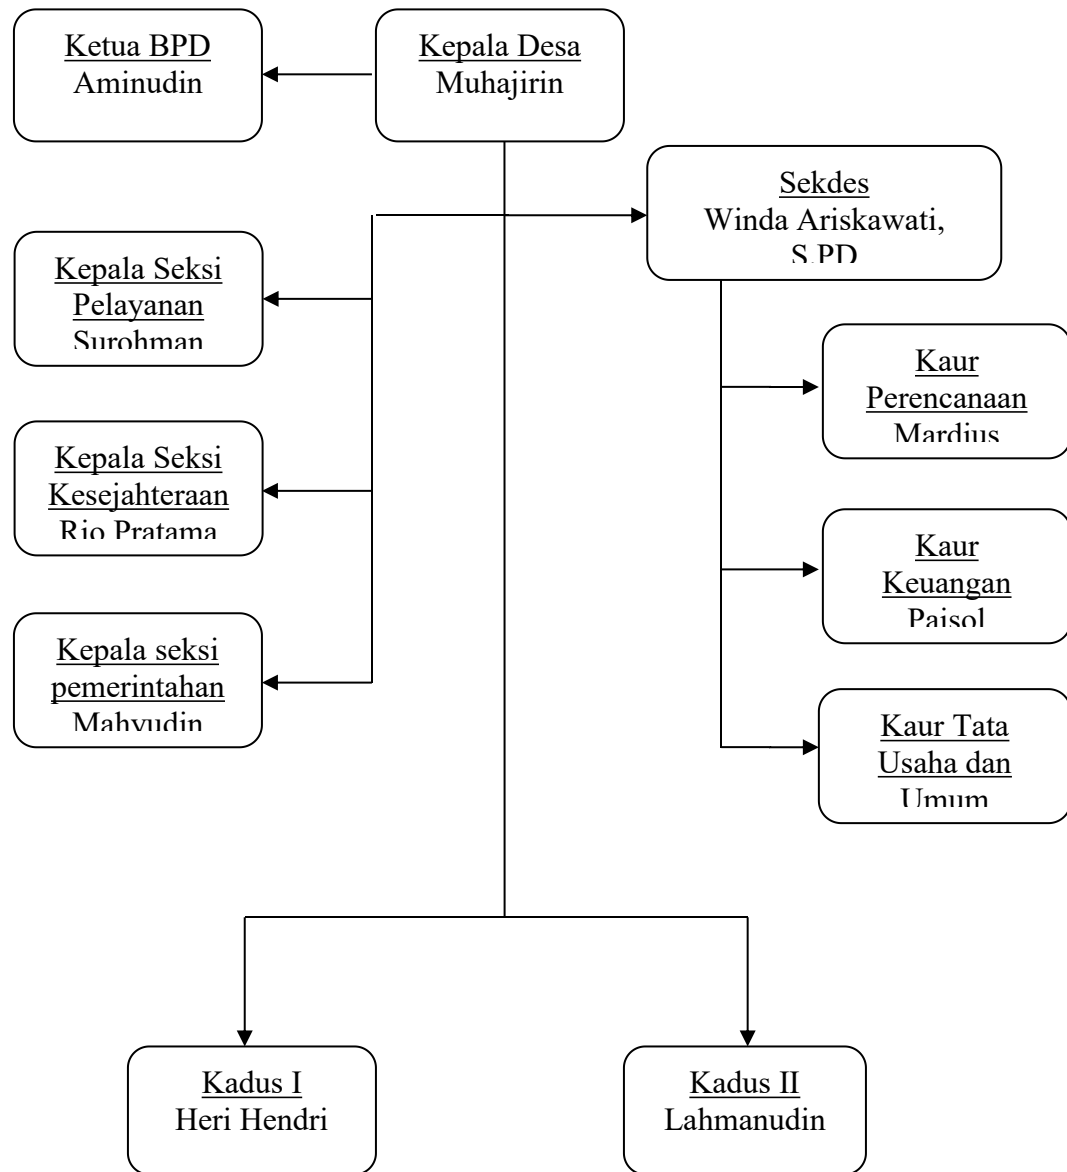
Ketua BPD
Aminudin

Kepala Desa
Muhajirin

Sekdes
Winda Ariskawati, S.PD

Kepala Seksi Pelayanan
Surohman

Kepala Seksi Kesejahteraan
Rio Pratama

Kepala seksi pemerintahan
Mahyudin

Kaur Perencanaan
Mardius

Kaur Keuangan
Paisol

Kaur Tata Usaha dan Umum

Kadus I
Heri Hendri

Kadus II
Lahmanudin